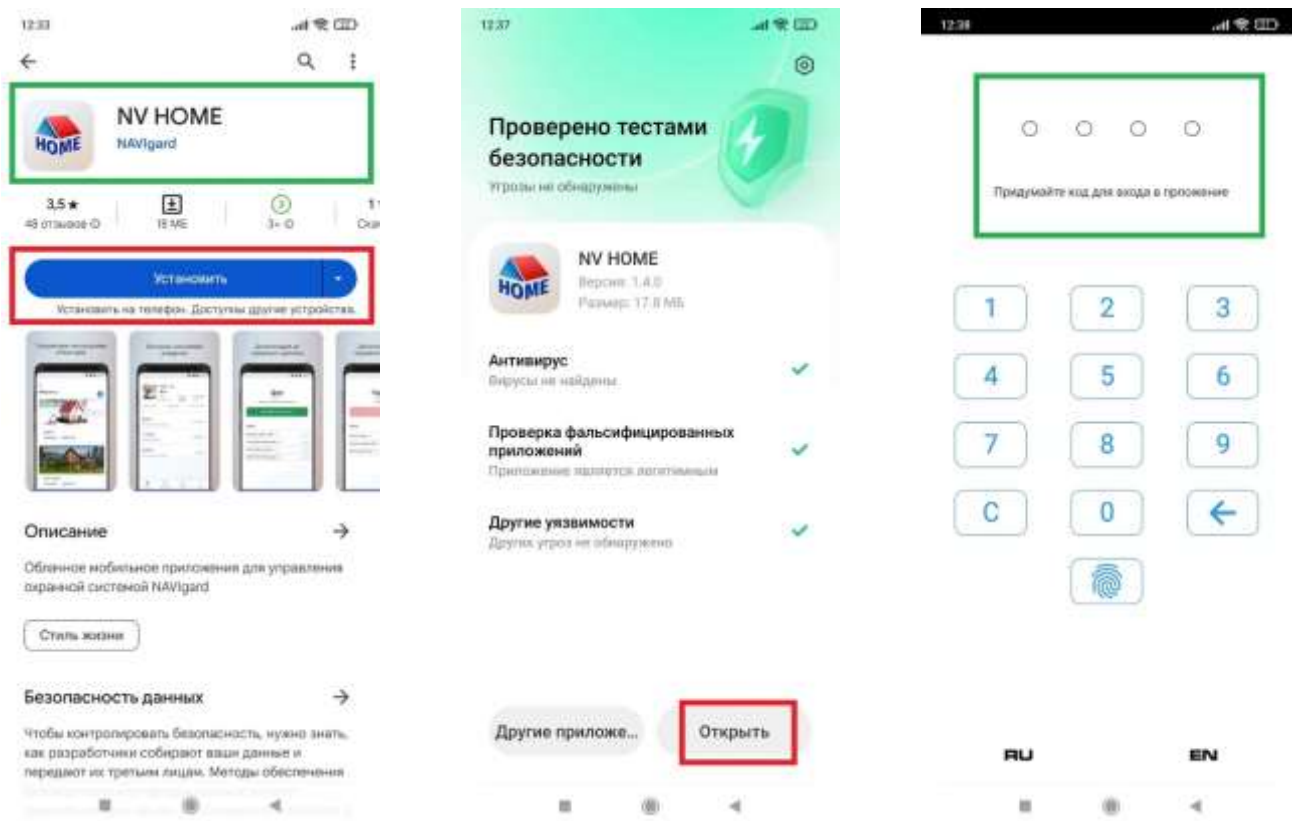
12:33

NV HOME
NAVIgard

3,5 ★
48 отзывов
18 МБ
3+
1

Установить
Установить на телефон. Доступны другие устройства.

Описание →
Облачное мобильное приложения для управления охранной системой NAVIgard

Стиль жизни

Безопасность данных →
Чтобы контролировать безопасность, нужно знать, как разработчики собирают ваши данные и передают их третьим лицам. Методы обеспечения

12:37

Проверено тестами безопасности
Угрозы не обнаружены

NV HOME
Версия: 1.4.0
Размер: 17.8 МБ

Антивирус
Вирусы не найдены

Проверка фальсифицированных приложений
Приложение является легитимным

Другие уязвимости
Других угроз не обнаружено

Другие приложе...
Открыть

12:38

Придумайте код для входа в приложение

| 1 | 2 | 3 |
|---|---|---|
| 4 | 5 | 6 |
| 7 | 8 | 9 |
| C | 0 | ← |

RU
EN